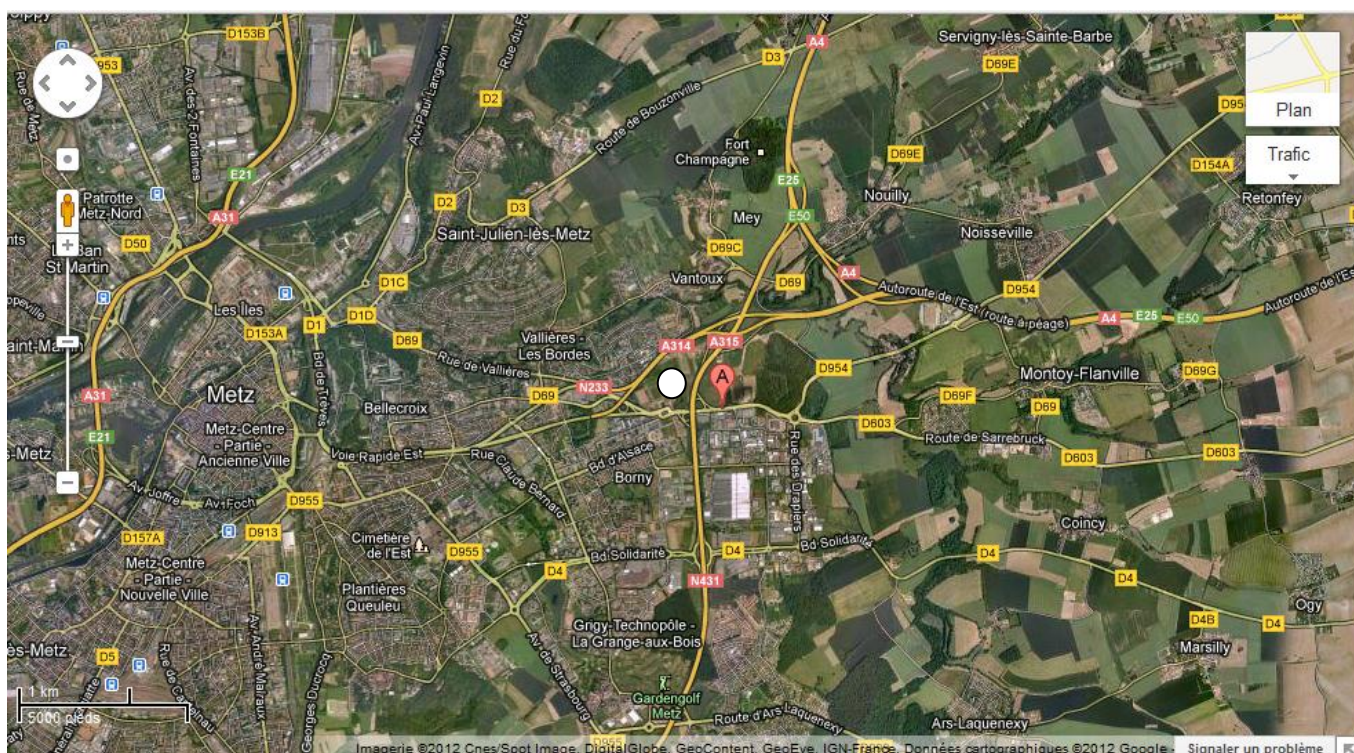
Plan

Trafic

D153B
D953
Av. des 2 Fontaines
Rue de Metz
Av. Paul Langevin
Rue du Fort
D2
D3
A4
Servigny-lès-Sainte-Barbe
D69E
D95
Route de Bouzonville
Fort Champagne
D69E
D154A
Patrotte Metz-Nord
E21
A31
D2
D3
E25
E50
Nouilly
Retonfey
Mey
D50
Saint-Julien-lès-Metz
D69C
Noisseville
St Martin
Vantoux
D1C
D69
A4
Autoroute de l'Est (route à péage)
D954
Autoroute de l'Est
Les Iles
D153A
D1
D1D
D69
Vallières - Les Bordes
A314
A315
A4
E25
E50
Rue de Vallières
A
D954
Montoy-Flanville
D69G
A31
Metz
Bd de Trèves
Bellecroix
D69
N233
D69F
D69
E21
Metz-Centre - Partie - Ancienne Ville
Voie Rapide Est
Rue Claude Bernard
Bd d'Alsace
D603
Route de Sarrebruck
Rue des Drapiers
D603
D603
Borny
Av. Joffre
Av. Foch
D955
D157A
D913
Cimetière de l'Est
D955
Bd Solidarité
D4
Bd Solidarité
Coincy
D4
D4
Metz-Centre - Partie - Nouvelle Ville
D4
N431
Plantières Queuleu
D4
Grigy-Technopôle - La Grange-aux-Bois
Av. de Strasbourg
D4B
Ogy
D4
D5
Marsilly
Av. André Malraux
Georges Ducrocq
Gardengolf Metz
Route d'Ars Laquenexy
Ars-Laquenexy
1 km
5000 pieds
Imagerie ©2012 Cnes/Spot Image, DigitalGlobe, GeoContent, GeoEye, IGN-France, Données cartographiques ©2012 Google -
Signaler un problème